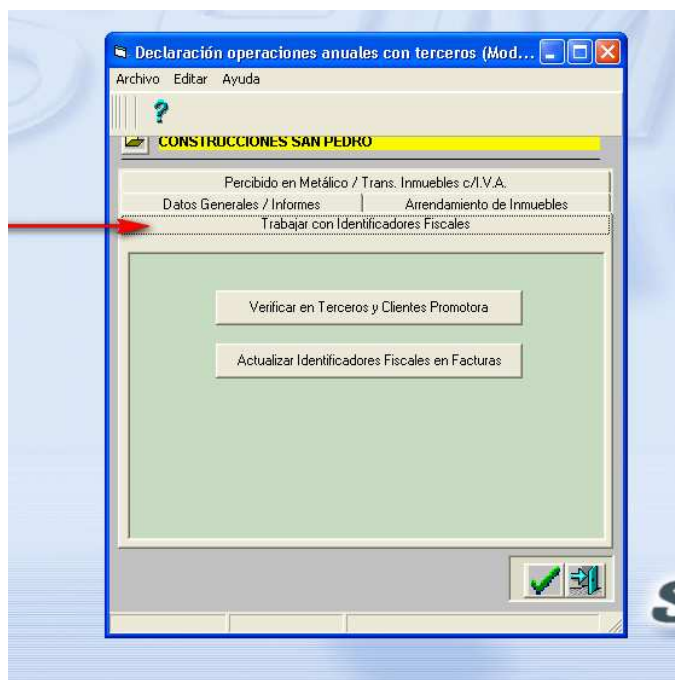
Declaración operaciones anuales con terceros (Mod...

Archivo Editar Ayuda

?

CONSTRUCCIONES SAN PEDRO

Percibido en Metálico / Trans. Inmuebles c/I.V.A.

Datos Generales / Informes

Arrendamiento de Inmuebles

Trabajar con Identificadores Fiscales

Verificar en Terceros y Clientes Promotora

Actualizar Identificadores Fiscales en Facturas